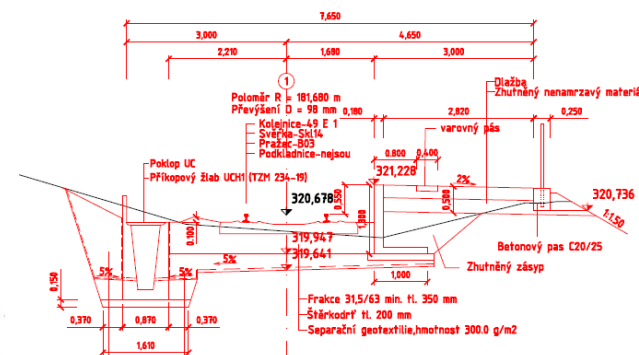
7,650

3,000

4,650

2,210

1,680

3,000

1

Poloměr R = 181,680 m
Převýšení D = 98 mm

0,180

2,820

0,250

Dlažba
Zhutněný nenamrzavý materiá

Kolejnice-49 E 1
Svěrka-Skl14
Pražec-B03
Podkladnice-nejsou

varovný pás

0,800

0,400

Poklop UC
Příkopový žlab UCH1 (TZM 234-19)

321,228

2%

320,736

320,678

0,550

0,500

1,000

0,100

1:1,50

Betonový pas C20/25

319,947

319,641

5%

5%

5%

1,000

Zhutněný zásyp

0,150

Frakce 31,5/63 min. tl. 350 mm

Štěrkodrť tl. 200 mm

Separační geotextilie,hmotnost 300.0 g/m2

0,370

0,870

0,370

1,610